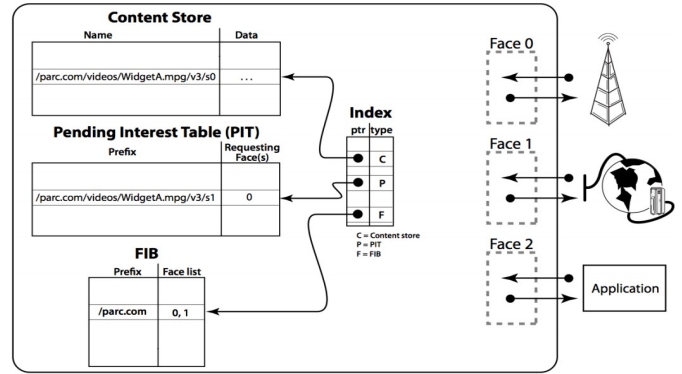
Content Store

| Name | Data |
|---|---|
| /parc.com/videos/WidgetA.mpg/v3/s0 | ... |

Pending Interest Table (PIT)

| Prefix | Requesting Face(s) |
|---|---|
| /parc.com/videos/WidgetA.mpg/v3/s1 | 0 |

FIB

| Prefix | Face list |
|---|---|
| /parc.com | 0, 1 |

Index

| ptr | type |
|---|---|
| | C |
| | P |
| | F |

C = Content store
P = PIT
F = FIB

Face 0

Face 1

Face 2

Application